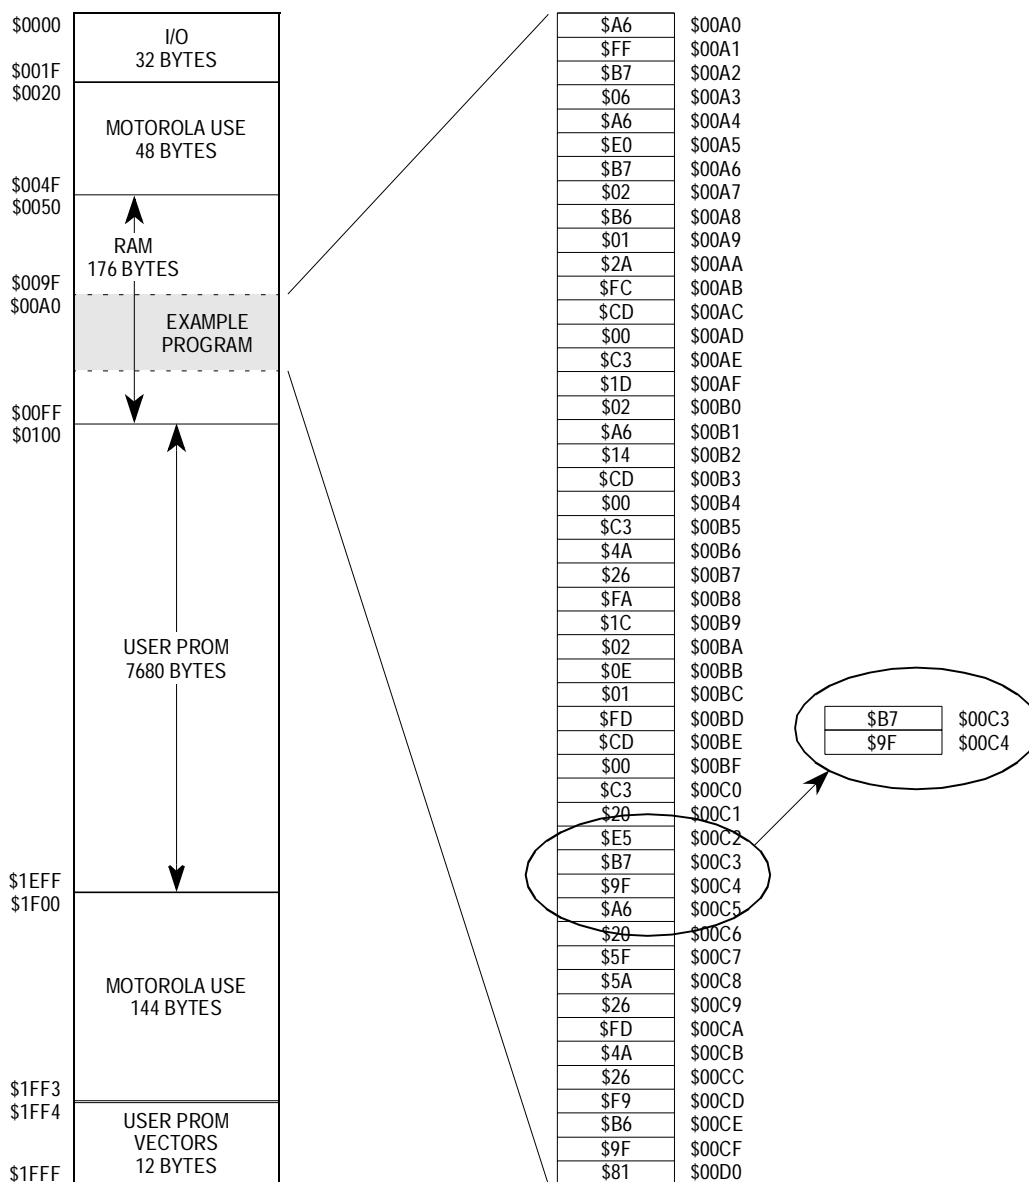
$0000
I/O
32 BYTES
$001F
$0020
MOTOROLA USE
48 BYTES
$004F
$0050
RAM
176 BYTES
$009F
$00A0
EXAMPLE PROGRAM
$00FF
$0100
USER PROM
7680 BYTES
$1EFF
$1F00
MOTOROLA USE
144 BYTES
$1FF3
$1FF4
USER PROM
VECTORS
12 BYTES
$1FFF

| | |
|---|---|
| $A6 | $00A0 |
| $FF | $00A1 |
| $B7 | $00A2 |
| $06 | $00A3 |
| $A6 | $00A4 |
| $E0 | $00A5 |
| $B7 | $00A6 |
| $02 | $00A7 |
| $B6 | $00A8 |
| $01 | $00A9 |
| $2A | $00AA |
| $FC | $00AB |
| $CD | $00AC |
| $00 | $00AD |
| $C3 | $00AE |
| $1D | $00AF |
| $02 | $00B0 |
| $A6 | $00B1 |
| $14 | $00B2 |
| $CD | $00B3 |
| $00 | $00B4 |
| $C3 | $00B5 |
| $4A | $00B6 |
| $26 | $00B7 |
| $FA | $00B8 |
| $1C | $00B9 |
| $02 | $00BA |
| $0E | $00BB |
| $01 | $00BC |
| $FD | $00BD |
| $CD | $00BE |
| $00 | $00BF |
| $C3 | $00C0 |
| $20 | $00C1 |
| $E5 | $00C2 |
| $B7 | $00C3 |
| $9F | $00C4 |
| $A6 | $00C5 |
| $20 | $00C6 |
| $5F | $00C7 |
| $5A | $00C8 |
| $26 | $00C9 |
| $FD | $00CA |
| $4A | $00CB |
| $26 | $00CC |
| $F9 | $00CD |
| $B6 | $00CE |
| $9F | $00CF |
| $81 | $00D0 |

| | |
|---|---|
| $B7 | $00C3 |
| $9F | $00C4 |